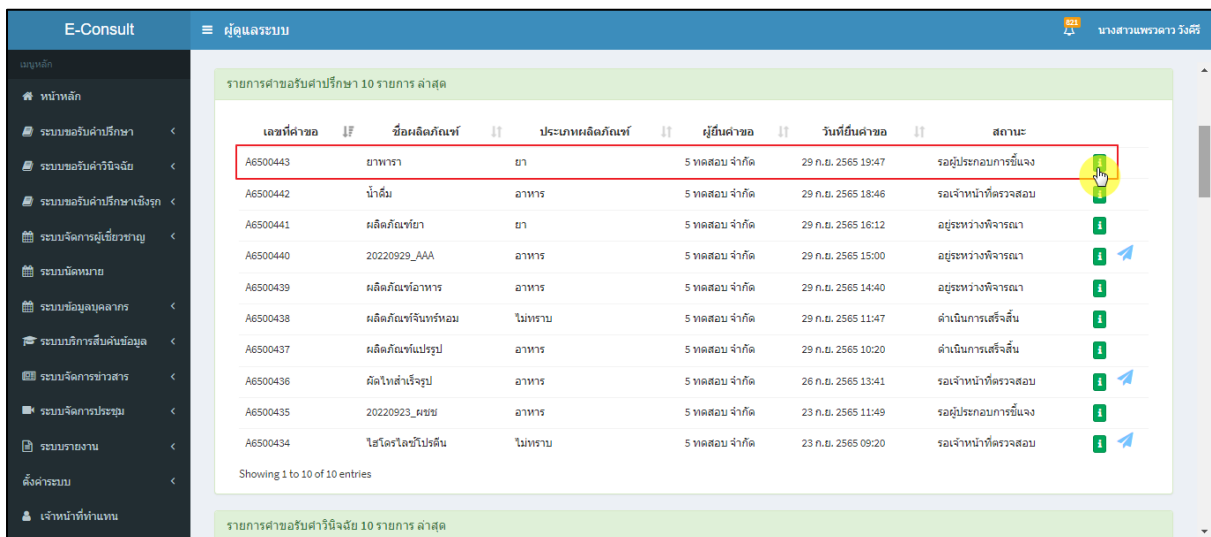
E-Consult

≡ ผู้ดูแลระบบ

821

นางสาวแพรวดาว วังศรี

เมนูหลัก

หน้าหลัก

ระบบขอรับคำปรึกษา

ระบบขอรับคำวินิจฉัย

ระบบขอรับคำปรึกษาเชิงรุก

ระบบจัดการผู้เชี่ยวชาญ

ระบบนัดหมาย

ระบบข้อมูลบุคลากร

ระบบบริการสืบค้นข้อมูล

ระบบจัดการข่าวสาร

ระบบจัดการประชุม

ระบบรายงาน

ตั้งค่าระบบ

เจ้าหน้าที่ทำแทน

รายการคำขอรับคำปรึกษา 10 รายการ ล่าสุด

| เลขที่คำขอ | ชื่อผลิตภัณฑ์ | ประเภทผลิตภัณฑ์ | ผู้ยื่นคำขอ | วันที่ยื่นคำขอ | สถานะ | |
|---|---|---|---|---|---|---|
| A6500443 | ยาพารา | ยา | 5 ทดสอบ จำกัด | 29 ก.ย. 2565 19:47 | รอผู้ประกอบการชี้แจง | i |
| A6500442 | น้ำดื่ม | อาหาร | 5 ทดสอบ จำกัด | 29 ก.ย. 2565 18:46 | รอเจ้าหน้าที่ตรวจสอบ | i |
| A6500441 | ผลิตภัณฑ์ยา | ยา | 5 ทดสอบ จำกัด | 29 ก.ย. 2565 16:12 | อยู่ระหว่างพิจารณา | i |
| A6500440 | 20220929_AAA | อาหาร | 5 ทดสอบ จำกัด | 29 ก.ย. 2565 15:00 | อยู่ระหว่างพิจารณา | i |
| A6500439 | ผลิตภัณฑ์อาหาร | อาหาร | 5 ทดสอบ จำกัด | 29 ก.ย. 2565 14:40 | อยู่ระหว่างพิจารณา | i |
| A6500438 | ผลิตภัณฑ์จันทร์หอม | ไม่ทราบ | 5 ทดสอบ จำกัด | 29 ก.ย. 2565 11:47 | ดำเนินการเสร็จสิ้น | i |
| A6500437 | ผลิตภัณฑ์แปรรูป | อาหาร | 5 ทดสอบ จำกัด | 29 ก.ย. 2565 10:20 | ดำเนินการเสร็จสิ้น | i |
| A6500436 | ผัดไทสำเร็จรูป | อาหาร | 5 ทดสอบ จำกัด | 26 ก.ย. 2565 13:41 | รอเจ้าหน้าที่ตรวจสอบ | i |
| A6500435 | 20220923_ผชช | อาหาร | 5 ทดสอบ จำกัด | 23 ก.ย. 2565 11:49 | รอผู้ประกอบการชี้แจง | i |
| A6500434 | ไฮโดรไลซ์โปรตีน | ไม่ทราบ | 5 ทดสอบ จำกัด | 23 ก.ย. 2565 09:20 | รอเจ้าหน้าที่ตรวจสอบ | i |

Showing 1 to 10 of 10 entries

รายการคำขอรับคำวินิจฉัย 10 รายการ ล่าสุด